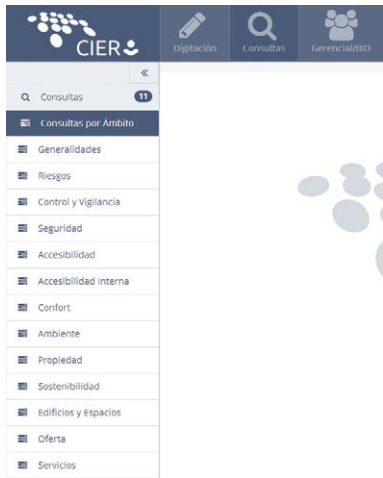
CIER
Digitación
Consultas
Gerencial/BID
«
Consultas 11
Consultas por Ámbito
Generalidades
Riesgos
Control y Vigilancia
Seguridad
Accesibilidad
Accesibilidad Interna
Confort
Ambiente
Propiedad
Sostenibilidad
Edificios y Espacios
Oferta
Servicios